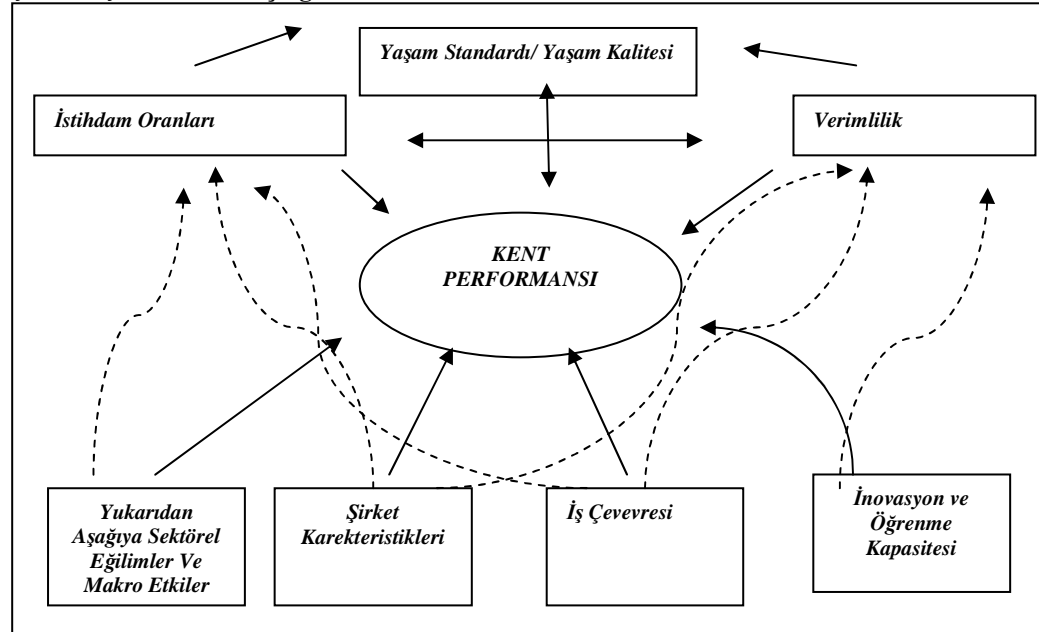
Yaşam Standardı/ Yaşam Kalitesi

İstihdam Oranları

Verimlilik

KENT PERFORMANSI

Yukarıdan Aşağıya Sektörel Eğilimler Ve Makro Etkiler

Şirket Karekteristikleri

İş Çevevresi

İnovasyon ve Öğrenme Kapasitesi